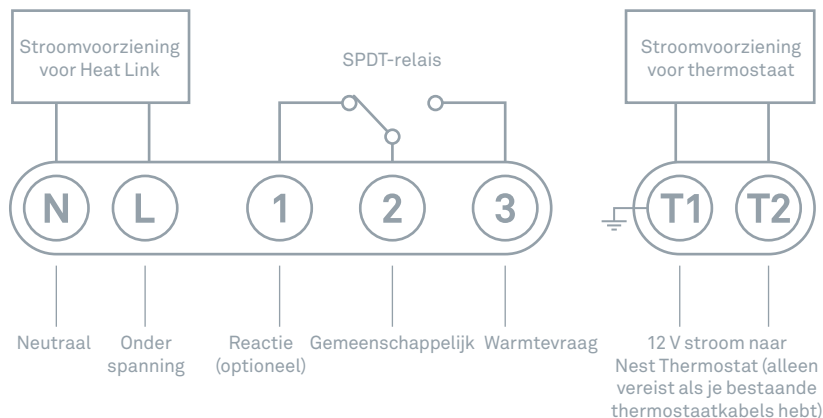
Stroomvoorziening voor Heat Link

SPDT-relais

Stroomvoorziening voor thermostaat

N L 1 2 3 T1 T2

Neutraal

Onder spanning

Reactie (optioneel)

Gemeenschappelijk

Warmtevraag

12 V stroom naar Nest Thermostat (alleen vereist als je bestaande thermostaatkabels hebt)